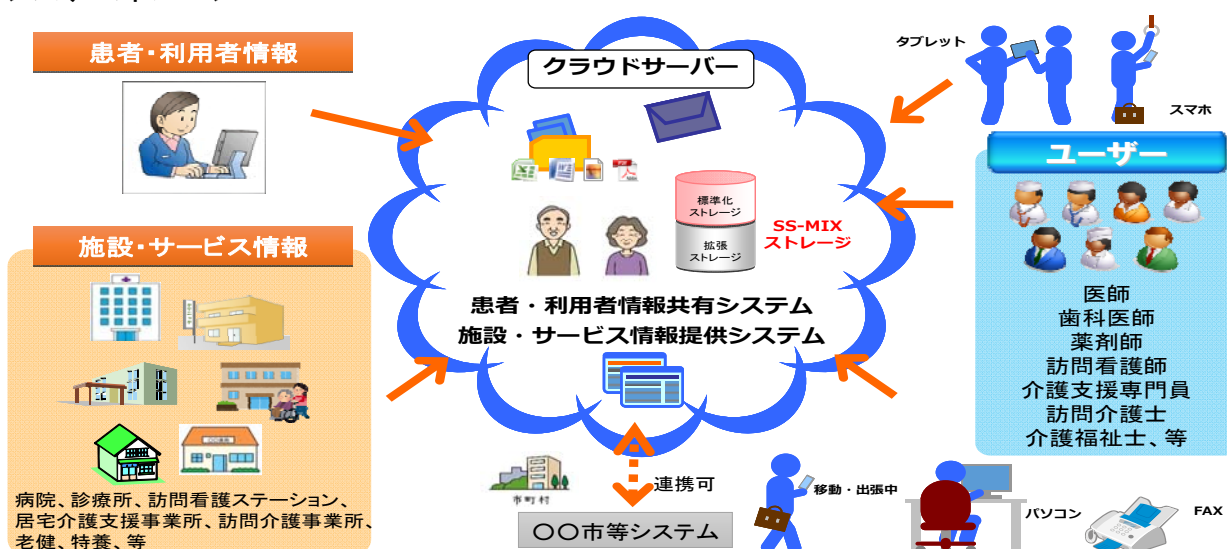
患者・利用者情報

施設・サービス情報

病院、診療所、訪問看護ステーション、居宅介護支援事業所、訪問介護事業所、老健、特養、等

クラウドサーバー

標準化ストレージ

拡張ストレージ

SS-MIX ストレージ

患者・利用者情報共有システム
施設・サービス情報提供システム

市町村

連携可

〇〇市等システム

タブレット

スマホ

ユーザー

医師
歯科医師
薬剤師
訪問看護師
介護支援専門員
訪問介護士
介護福祉士、等

移動・出張中

パソコン

FAX